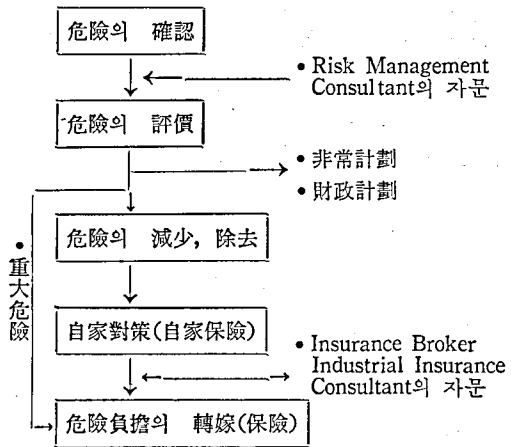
危險의 確認

• Risk Management Consultant의 자문

危險의 評價

• 非常計劃

• 財政計劃

• 重大危險

危險의 減少, 除去

自家對策(自家保險)

• Insurance Broker Industrial Insurance Consultant의 자문

危險負擔의 轉嫁(保險)